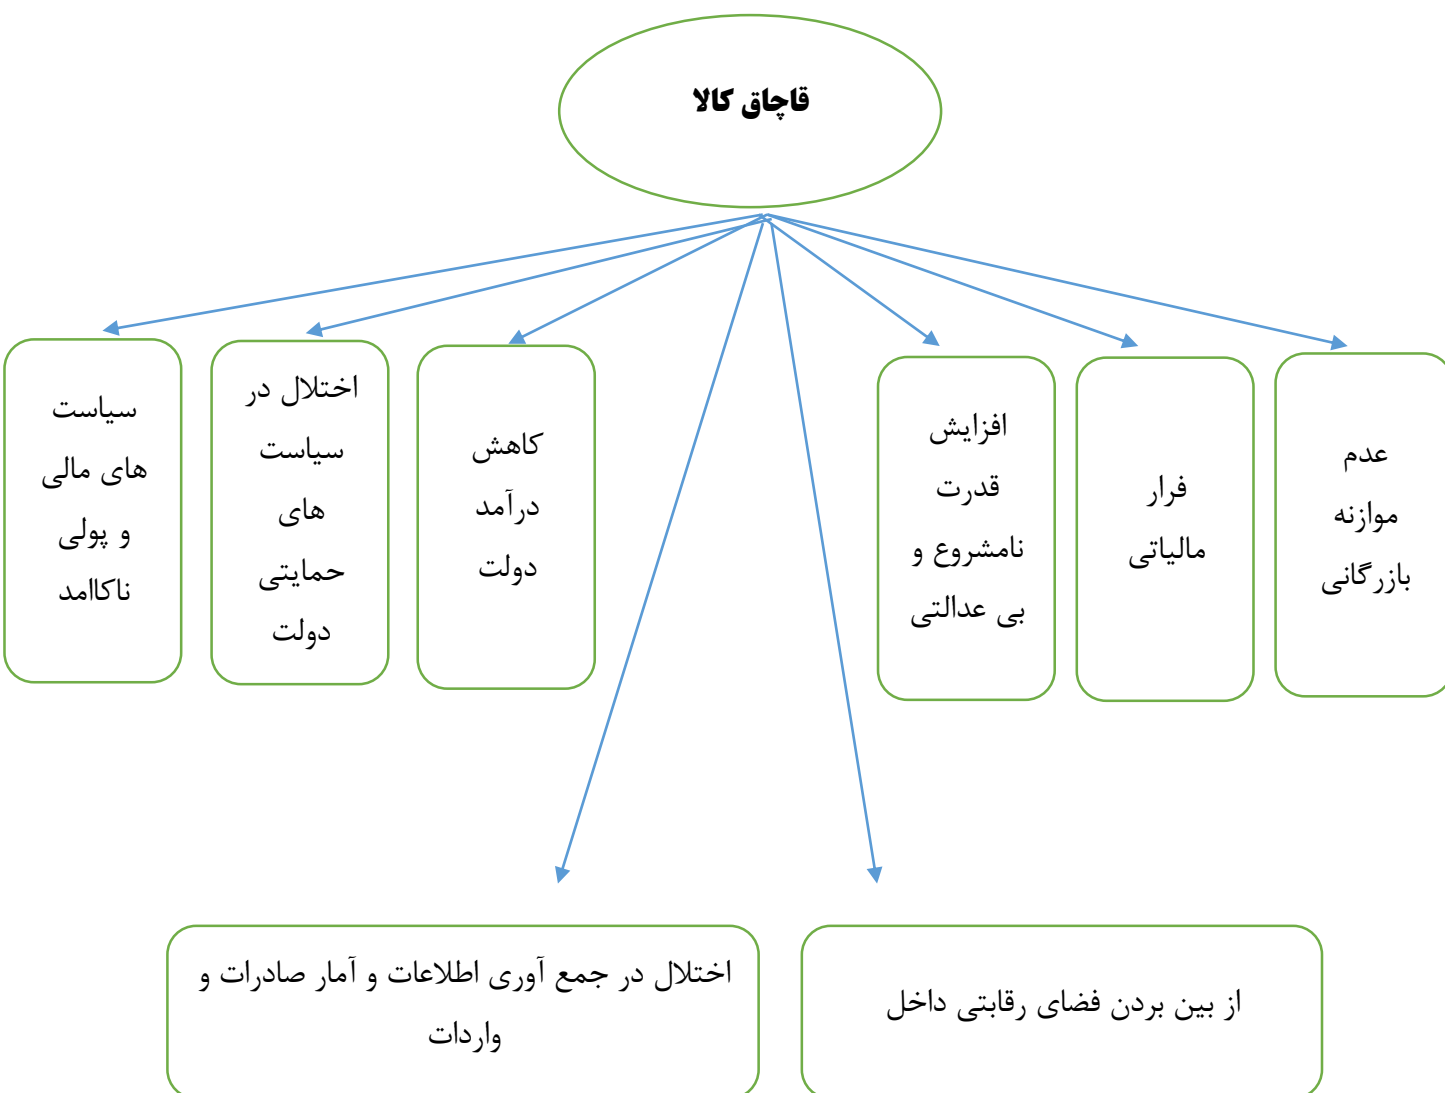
قاچاق کالا

عدم موازنه بازرگانی

فرار مالیاتی

افزایش قدرت نامشروع و بی عدالتی

کاهش درآمد دولت

اختلال در سیاست های حمایتی دولت

سیاست های مالی و پولی ناکاامد

از بین بردن فضای رقابتی داخل

اختلال در جمع آوری اطلاعات و آمار صادرات و واردات